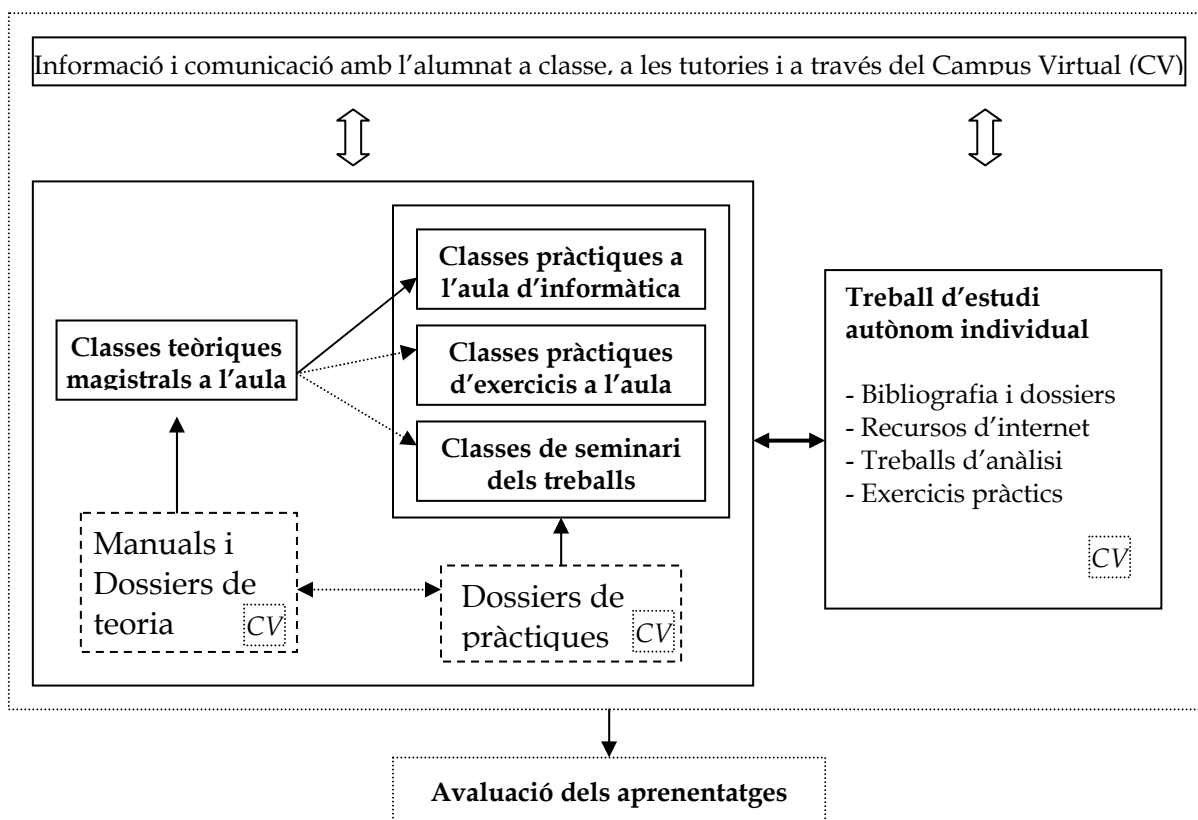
Informació i comunicació amb l'alumnat a classe, a les tutories i a través del Campus Virtual (CV)

Classes teòriques magistrals a l'aula

Classes pràctiques a l'aula d'informàtica

Classes pràctiques d'exercicis a l'aula

Classes de seminari dels treballs

Treball d'estudi autònom individual

- Bibliografia i dossiers
- Recursos d'internet
- Treballs d'anàlisi
- Exercicis pràctics

CV

Manuals i Dossiers de teoria CV

Dossiers de pràctiques CV

Avaluació dels aprenentatges